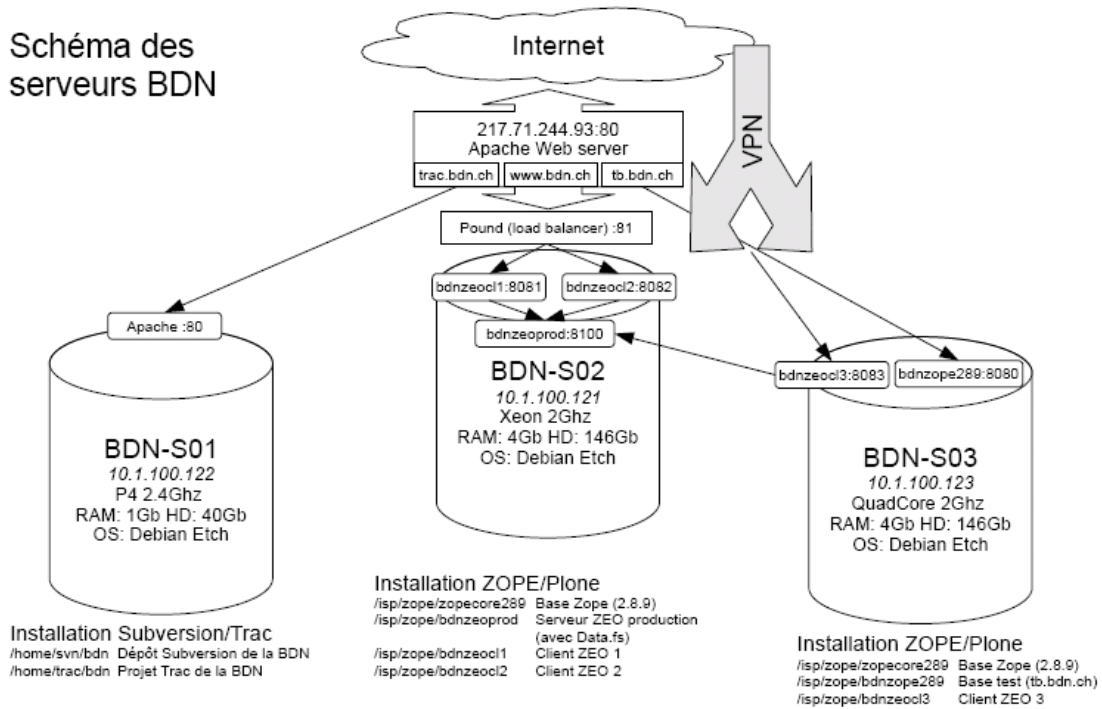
Schéma des serveurs BDN

Internet

VPN

217.71.244.93:80
Apache Web server

trac.bdn.ch
www.bdn.ch
tb.bdn.ch

Pound (load balancer) :81

bdnzeocl1:8081
bdnzeocl2:8082

bdnzeoprod:8100

Apache :80

BDN-S02
10.1.100.121
Xeon 2Ghz
RAM: 4Gb HD: 146Gb
OS: Debian Etch

bdnzeocl3:8083
bdnzope289:8080

BDN-S01
10.1.100.122
P4 2.4Ghz
RAM: 1Gb HD: 40Gb
OS: Debian Etch

BDN-S03
10.1.100.123
QuadCore 2Ghz
RAM: 4Gb HD: 146Gb
OS: Debian Etch

Installation ZOPE/Plone
/isp/zope/zopecore289 Base Zope (2.8.9)
/isp/zope/bdnzeoprod Serveur ZEO production (avec Data.fs)
/isp/zope/bdnzeocl1 Client ZEO 1
/isp/zope/bdnzeocl2 Client ZEO 2

Installation Subversion/Trac
/home/svn/bdn Dépôt Subversion de la BDN
/home/trac/bdn Projet Trac de la BDN

Installation ZOPE/Plone
/isp/zope/zopecore289 Base Zope (2.8.9)
/isp/zope/bdnzope289 Base test (tb.bdn.ch)
/isp/zope/bdnzeocl3 Client ZEO 3